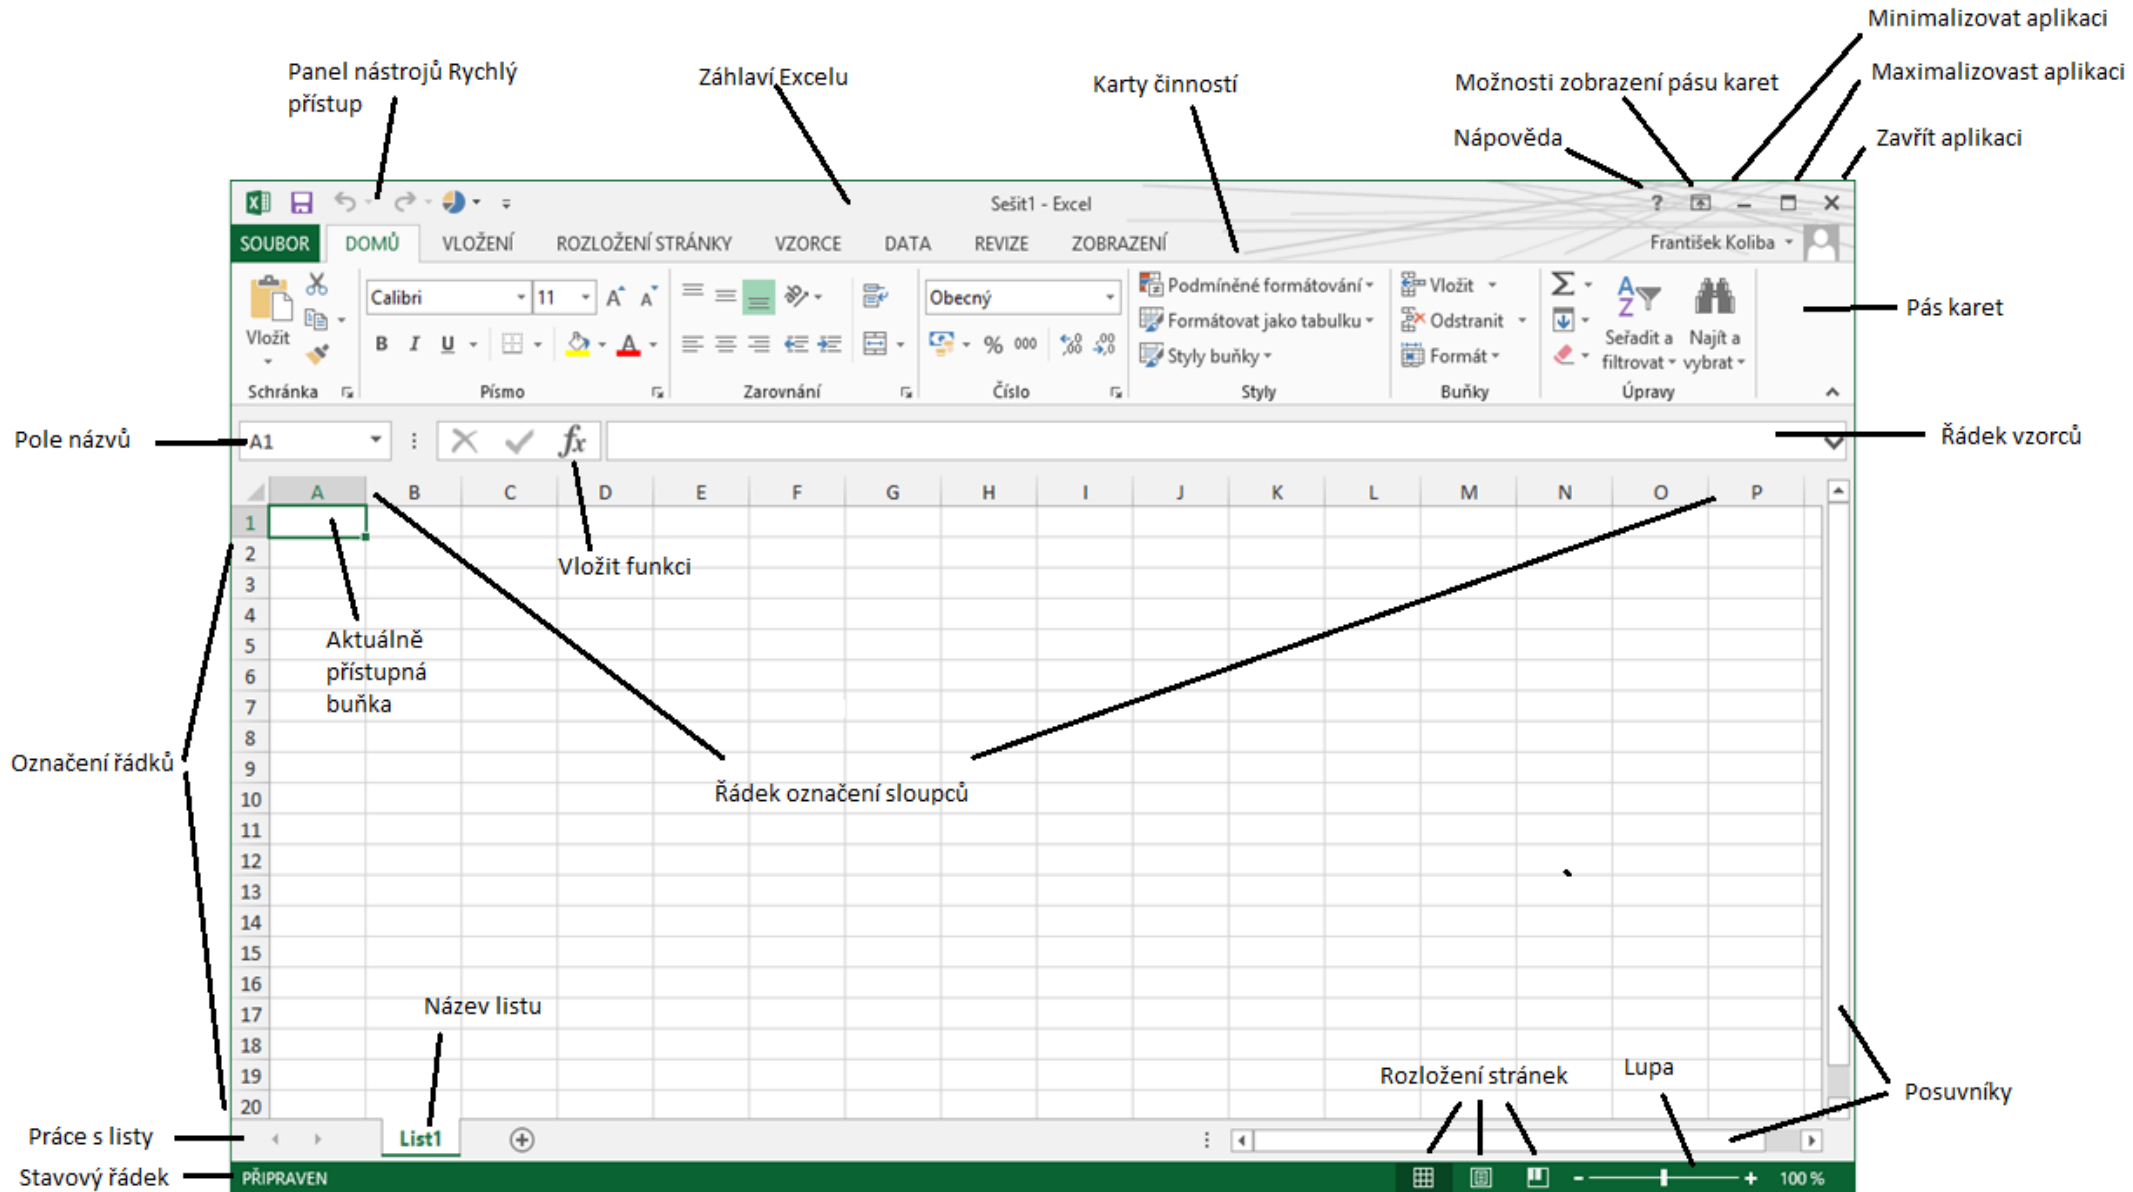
Minimalizovat aplikaci

Panel nástrojů Rychlý přístup

Záhlaví Excelu

Karty činností

Možnosti zobrazení pásu karet

Maximalizovast aplikaci

Nápověda

Zavřít aplikaci

Sešit1 - Excel

? – ✕

SOUBOR DOMŮ VLOŽENÍ ROZLOŽENÍ STRÁNKY VZORCE DATA REVIZE ZOBRAZENÍ František Koliba

Vložit

Calibri 11

Obecný

Podmíněné formátování

Formátovat jako tabulku

Styly buňky

Vložit

Odstranit

Formát

Seřadit a filtrovat

Najít a vybrat

Pás karet

Schránka Písmo Zarovnání Číslo Styly Buňky Úpravy

Pole názvů

A1

fx

Řádek vzorců

A B C D E F G H I J K L M N O P

1 2 3 4 5 6 7 8 9 10 11 12 13 14 15 16 17 18 19 20

Vložit funkci

Aktuálně přístupná buňka

Označení řádků

Řádek označení sloupců

Název listu

Rozložení stránek

Lupa

Posuvníky

Práce s listy

List1

Stavový řádek

PŘIPRAVEN

100 %